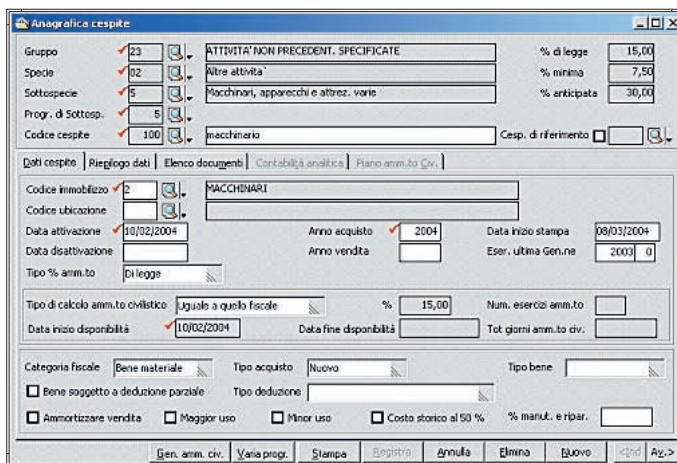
Anagrafica cespite

Gruppo 23 ATTIVITA' NON PRECEDENT. SPECIFICATE % di legge 15,00
Specie 02 Altre attivita` % minima 7,50
Sottospecie 5 Macchinari, apparecchi e attrez. varie % anticipata 30,00
Progr. di Sottosp. 5
Codice cespite 100 macchinario Cesp. di riferimento

Dati cespite | Riepilogo dati | Elenco documenti | Contabilità analitica | Piano amm.to Civ.

Codice immobilizzo 2 MACCHINARI
Codice ubicazione
Data attivazione 10/02/2004 Anno acquisto 2004 Data inizio stampa 08/03/2004
Data disattivazione Anno vendita Eser. ultima Gen.ne 2003 0
Tipo % amm.to Di legge

Tipo di calcolo amm.to civilistico Uguale a quello fiscale % 15,00 Num. esercizi amm.to
Data inizio disponibilità 10/02/2004 Data fine disponibilità Tot giorni amm.to civ.

Categoria fiscale Bene materiale Tipo acquisto Nuovo Tipo bene
Bene soggetto a deduzione parziale Tipo deduzione
Ammortizzare vendita Maggior uso Minor uso Costo storico al 50 % % manut. e ripar.

Gen. amm. civ. Varia progr. Stampa Registra Annulla Elimina Nuovo <Ind Av.>